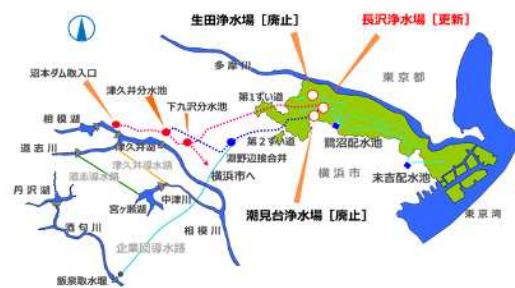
生田浄水場［廃止］
長沢浄水場［更新］
沼本ダム取入口
津久井分水池
下九沢分水池
第1ずい道
多摩川
東京都
相模湖
道志川
津久井導水路
第2ずい道
鶴見配水池
潮野辺接合井
横浜市へ
横浜市
末吉配水池
丹沢湖
道志導水路
宮ヶ瀬湖
中津川
相模川
酒匂川
企業団導水路
飯泉取水堰
潮見台浄水場［廃止］
東京湾